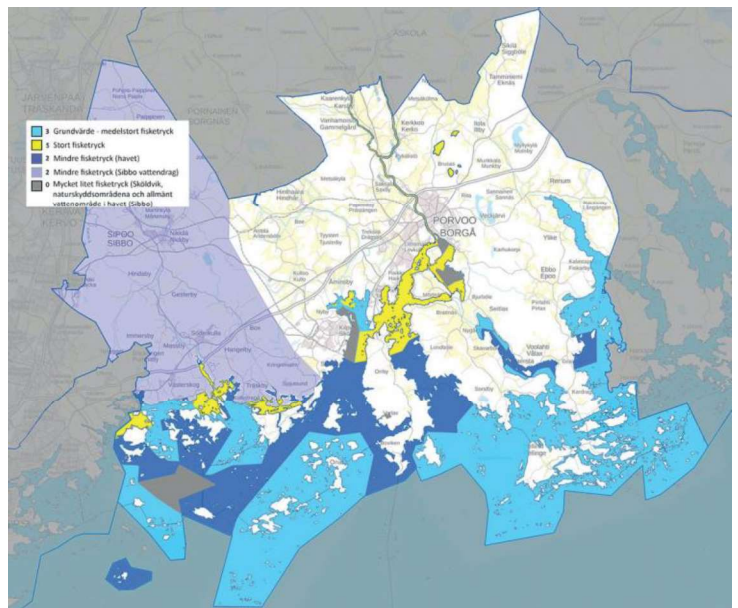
3 Grundvärde - medelstort fisketryck
5 Stort fisketryck
2 Mindre fisketryck (havet)
2 Mindre fisketryck (Sibbo vattendrag)
0 Mycket litet fisketryck (Sköldvik, naturskyddsområdena och allmänt vattenområde i havet (Sibbo)

ASKOLA
JÄRVENPÄÄ TRÄSKÄNDA
PORNAINEN BORGNÄS
KERAVA KERVO
SIPOO SIBBO
PORVOO BORGÅ